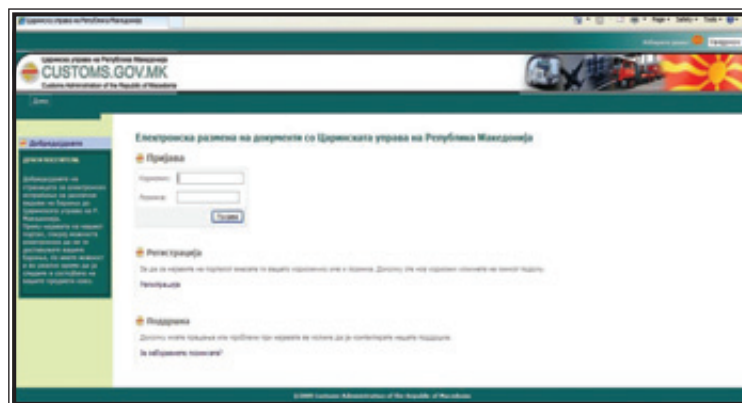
CUSTOMS.GOV.MK

Customs Administration of the Republic of Macedonia

Добредојдовте

Електронска размена на документи со Царинската управа на Република Македонија

Пријава

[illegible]

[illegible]

Пријава

Регистрација

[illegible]

Регистрација

Поддршка

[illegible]

За заборавена лозинка?

©2009 Customs Administration of the Republic of Macedonia